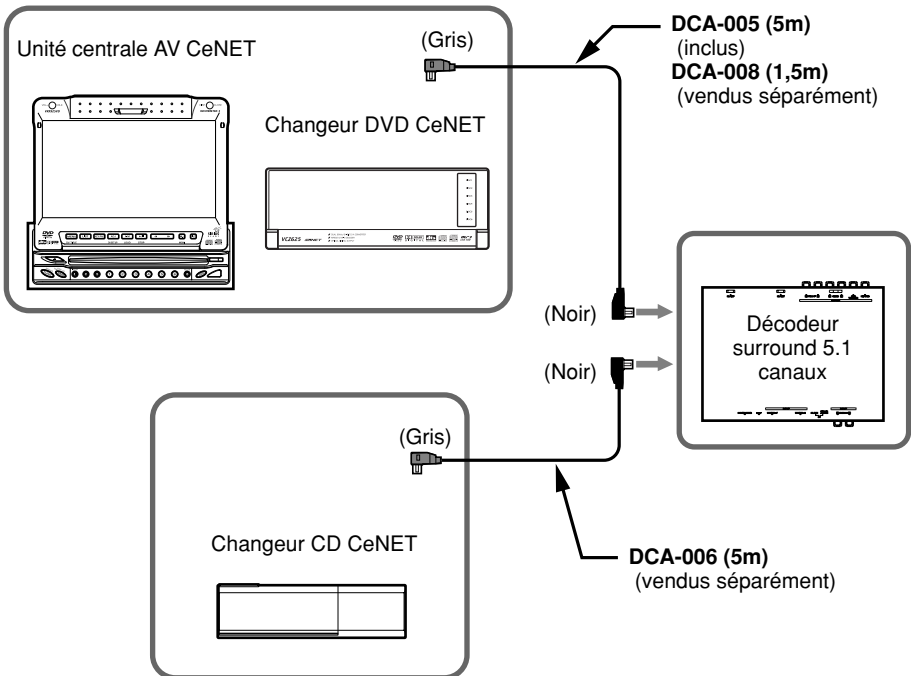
Unité centrale AV CeNET

(Gris)

DCA-005 (5m)
(inclus)
DCA-008 (1,5m)
(vendus séparément)

Changeur DVD CeNET

(Noir)

(Noir)

Décodeur surround 5.1 canaux

(Gris)

Changeur CD CeNET

DCA-006 (5m)
(vendus séparément)